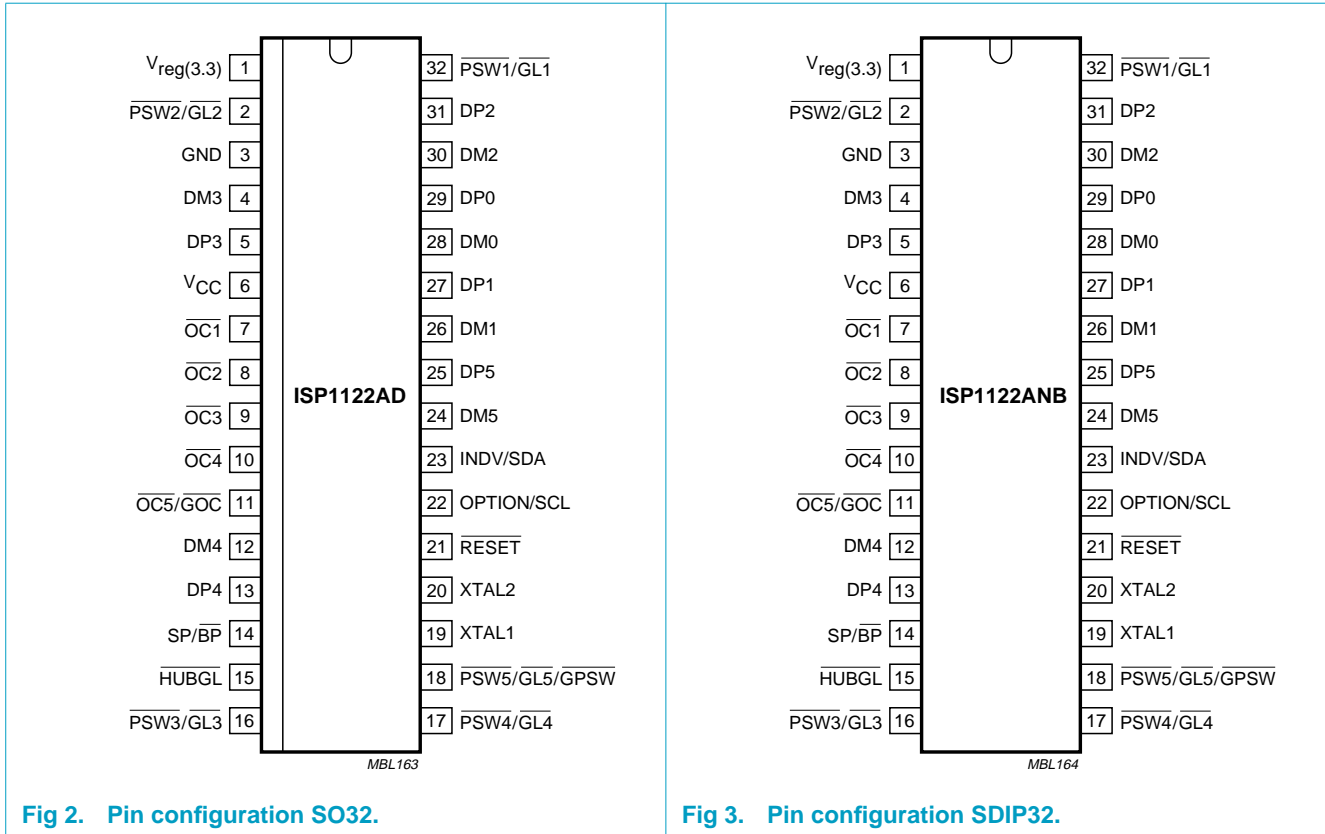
$V_{reg(3.3)}$ 1
$\overline{PSW2}/\overline{GL2}$ 2
GND 3
DM3 4
DP3 5
$V_{CC}$ 6
$\overline{OC1}$ 7
$\overline{OC2}$ 8
$\overline{OC3}$ 9
$\overline{OC4}$ 10
$\overline{OC5}/\overline{GOC}$ 11
DM4 12
DP4 13
SP/$\overline{BP}$ 14
$\overline{HUBGL}$ 15
$\overline{PSW3}/\overline{GL3}$ 16

ISP1122AD

32 $\overline{PSW1}/\overline{GL1}$
31 DP2
30 DM2
29 DP0
28 DM0
27 DP1
26 DM1
25 DP5
24 DM5
23 INDV/SDA
22 OPTION/SCL
21 $\overline{RESET}$
20 XTAL2
19 XTAL1
18 $\overline{PSW5}/\overline{GL5}/\overline{GPSW}$
17 $\overline{PSW4}/\overline{GL4}$

MBL163

Fig 2. Pin configuration SO32.

$V_{reg(3.3)}$ 1
$\overline{PSW2}/\overline{GL2}$ 2
GND 3
DM3 4
DP3 5
$V_{CC}$ 6
$\overline{OC1}$ 7
$\overline{OC2}$ 8
$\overline{OC3}$ 9
$\overline{OC4}$ 10
$\overline{OC5}/\overline{GOC}$ 11
DM4 12
DP4 13
SP/$\overline{BP}$ 14
$\overline{HUBGL}$ 15
$\overline{PSW3}/\overline{GL3}$ 16

ISP1122ANB

32 $\overline{PSW1}/\overline{GL1}$
31 DP2
30 DM2
29 DP0
28 DM0
27 DP1
26 DM1
25 DP5
24 DM5
23 INDV/SDA
22 OPTION/SCL
21 $\overline{RESET}$
20 XTAL2
19 XTAL1
18 $\overline{PSW5}/\overline{GL5}/\overline{GPSW}$
17 $\overline{PSW4}/\overline{GL4}$

MBL164

Fig 3. Pin configuration SDIP32.